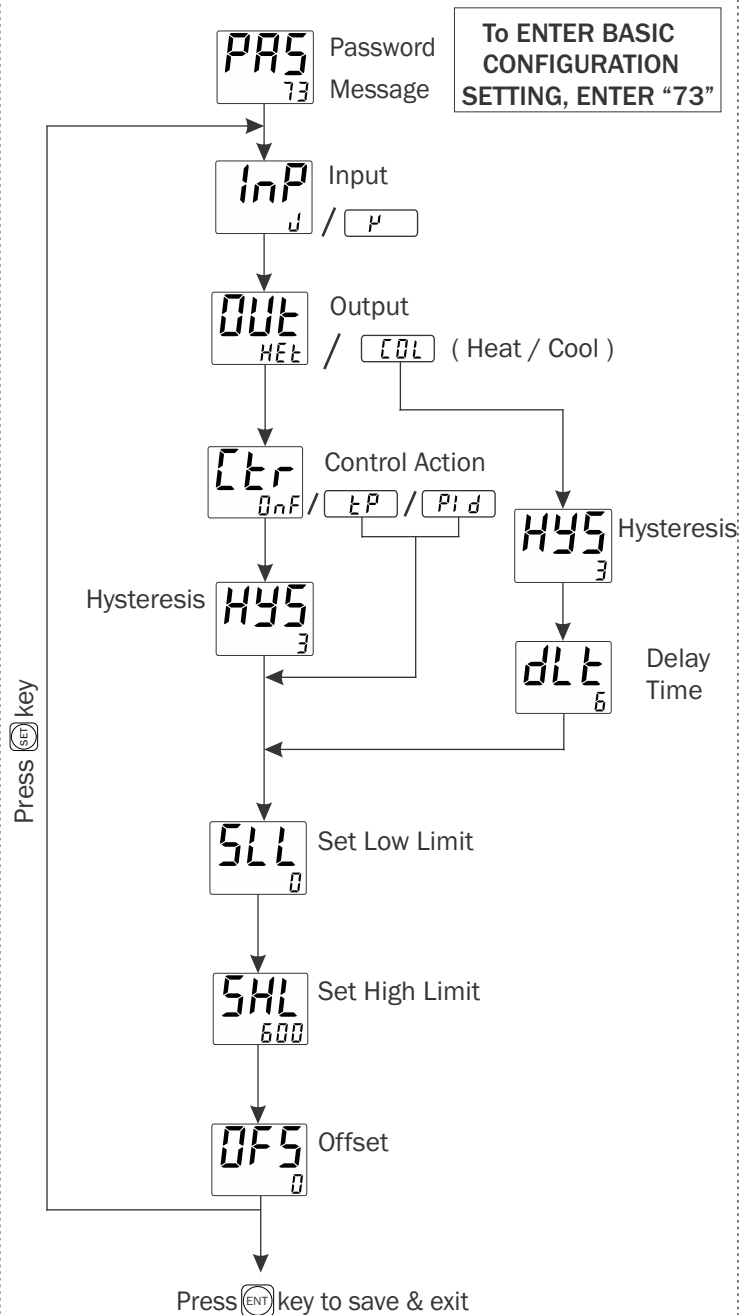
PAS 73 Password Message

To ENTER BASIC CONFIGURATION SETTING, ENTER "73"

InP J / K Input

OUt HEt / COL Output ( Heat / Cool )

Ctr OnF / tP / PId Control Action

HYS 3 Hysteresis

Hysteresis HYS 3

dLt 6 Delay Time

SLL 0 Set Low Limit

SHL 600 Set High Limit

OFS 0 Offset

Press SET key

Press ENT key to save & exit